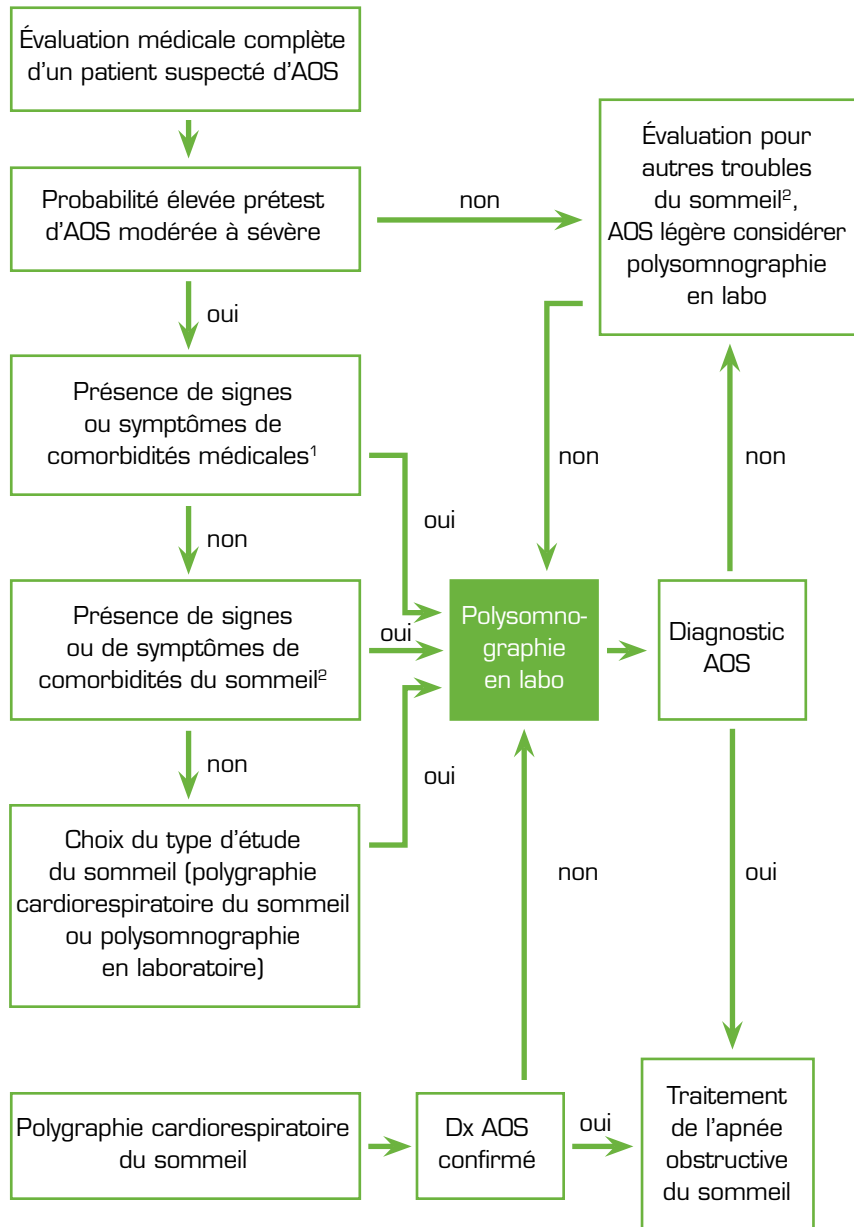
Évaluation médicale complète d'un patient suspecté d'AOS

Probabilité élevée prétest d'AOS modérée à sévère

non

Évaluation pour autres troubles du sommeil$^2$, AOS légère considérer polysomnographie en labo

oui

Présence de signes ou symptômes de comorbidités médicales$^1$

non

non

oui

non

Présence de signes ou de symptômes de comorbidités du sommeil$^2$

oui

Polysomnographie en labo

Diagnostic AOS

non

oui

Choix du type d'étude du sommeil (polygraphie cardiorespiratoire du sommeil ou polysomnographie en laboratoire)

non

oui

Polygraphie cardiorespiratoire du sommeil

Dx AOS confirmé

oui

Traitement de l'apnée obstructive du sommeil